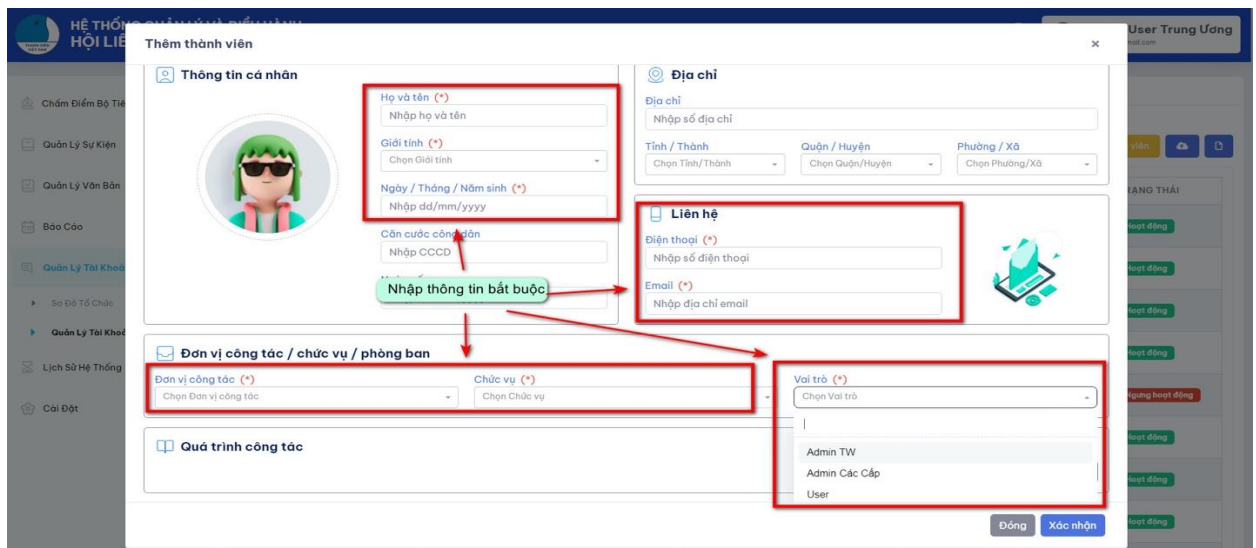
HỆ THỐNG QUẢN LÝ VÀ ĐIỀU HÀNH
HỘI LIÊ

User Trung Ương

Chấm Điểm Bộ Tiê
Quản Lý Sự Kiện
Quản Lý Văn Bản
Báo Cáo
Quản Lý Tài Khoả
Sơ Đồ Tổ Chức
Quản Lý Tài Khoả
Lịch Sử Hệ Thống
Cài Đặt

Thêm thành viên

×

Thông tin cá nhân

Họ và tên (*)
Nhập họ và tên

Giới tính (*)
Chọn Giới tính

Ngày / Tháng / Năm sinh (*)
Nhập dd/mm/yyyy

Căn cước công dân
Nhập CCCD

Nhập thông tin bắt buộc

Địa chỉ

Địa chỉ
Nhập số địa chỉ

Tỉnh / Thành
Chọn Tỉnh/Thành

Quận / Huyện
Chọn Quận/Huyện

Phường / Xã
Chọn Phường/Xã

Liên hệ

Điện thoại (*)
Nhập số điện thoại

Email (*)
Nhập địa chỉ email

Đơn vị công tác / chức vụ / phòng ban

Đơn vị công tác (*)
Chọn Đơn vị công tác

Chức vụ (*)
Chọn Chức vụ

Vai trò (*)
Chọn Vai trò

Admin TW
Admin Các Cấp
User

Quá trình công tác

RANG THÁI
hoạt động
hoạt động
hoạt động
hoạt động
Ngưng hoạt động
hoạt động
hoạt động
hoạt động

Đóng
Xác nhận